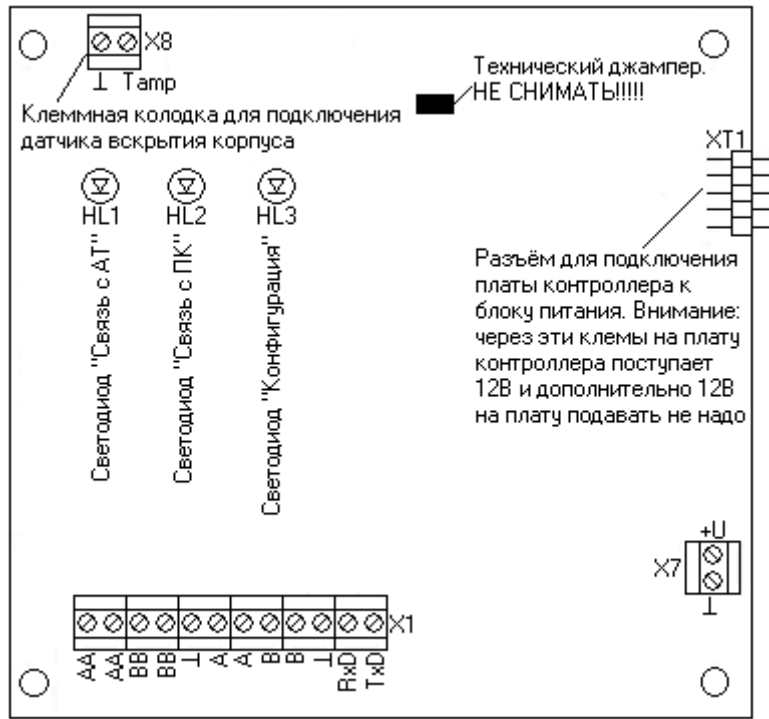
X8

⊥ Tamp

Клеммная колодка для подключения датчика вскрытия корпуса

Технический джампер. НЕ СНИМАТЬ!!!!!

XT1

HL1

HL2

HL3

Светодиод "Связь с АТ"

Светодиод "Связь с ПК"

Светодиод "Конфигурация"

Разъём для подключения платы контроллера к блоку питания. Внимание: через эти клемы на плату контроллера поступает 12В и дополнительно 12В на плату подавать не надо

+U

X7

⊥

X1

AA AA BB BB ⊥ A A B B ⊥ RxD TxD